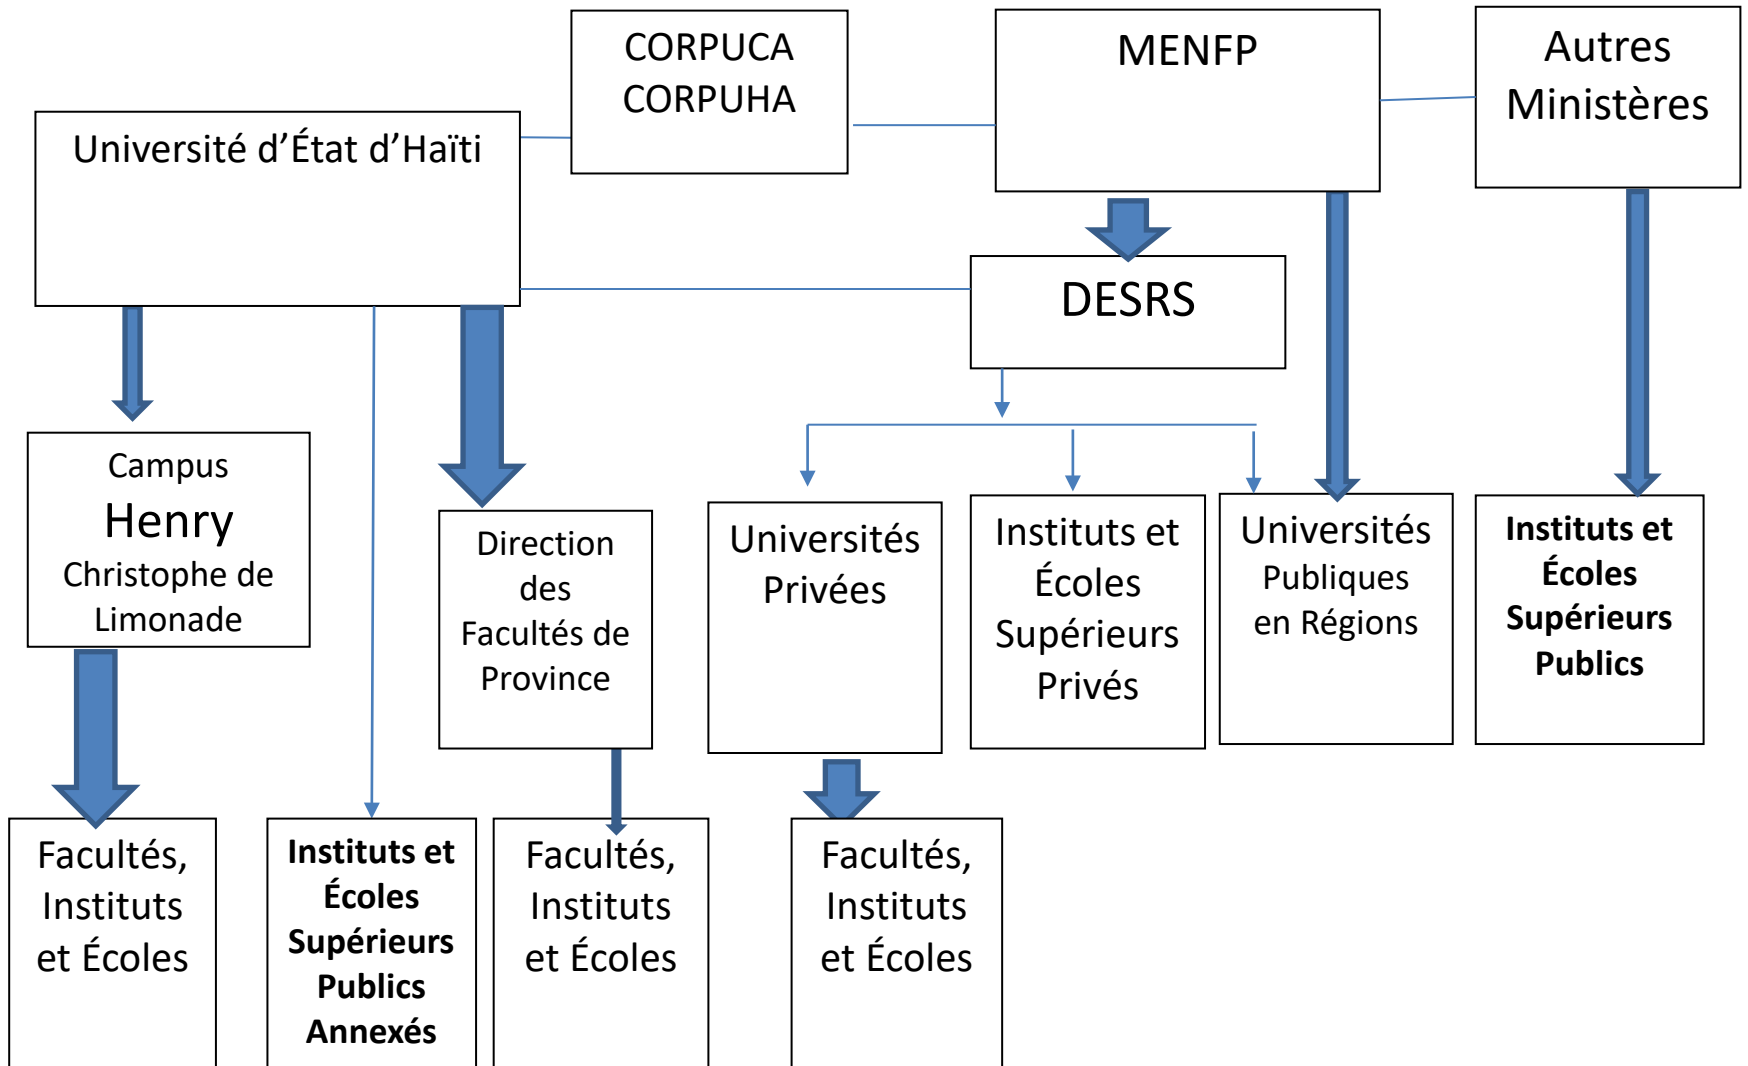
CORPUCA
CORPUHA

MENFP

Autres Ministères

Université d'État d'Haïti

DESRS

Campus
Henry
Christophe de Limonade

Direction des Facultés de Province

Universités Privées

Instituts et Écoles Supérieurs Privés

Universités Publiques en Régions

**Instituts et Écoles Supérieurs Publics**

Facultés, Instituts et Écoles

**Instituts et Écoles Supérieurs Publics Annexés**

Facultés, Instituts et Écoles

Facultés, Instituts et Écoles